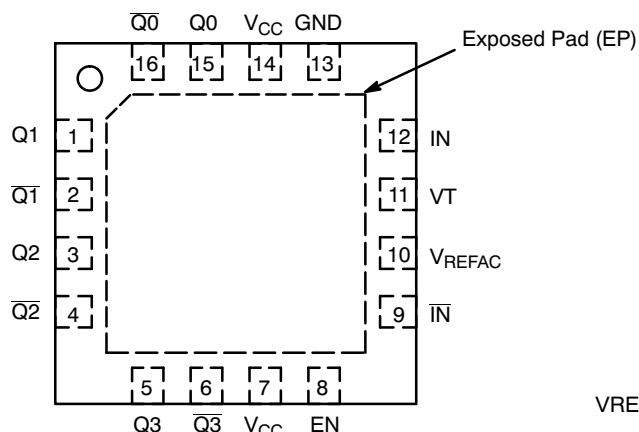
$\overline{Q0}$ Q0 $V_{CC}$ GND

16 15 14 13

Exposed Pad (EP)

Q1 1

$\overline{Q1}$ 2

Q2 3

$\overline{Q2}$ 4

12 IN

11 VT

10 $V_{REFAC}$

9 $\overline{IN}$

5 6 7 8

Q3 $\overline{Q3}$ $V_{CC}$ EN

VRE